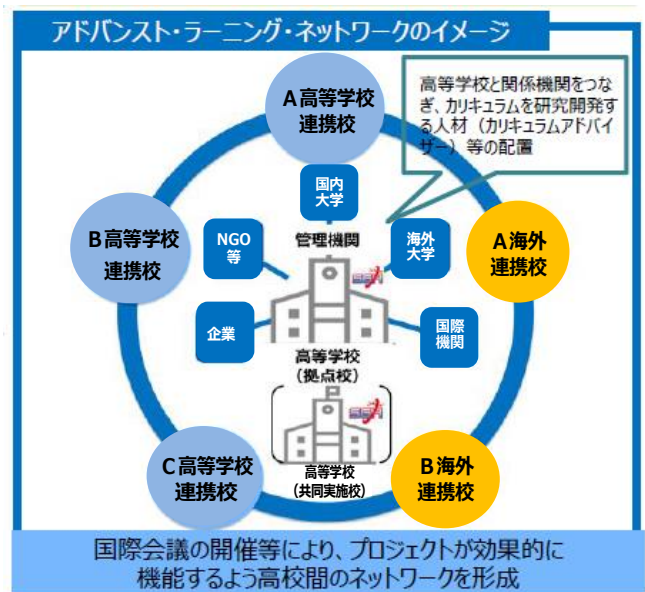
アドバンスト・ラーニング・ネットワークのイメージ

高等学校と関係機関をつなぎ、カリキュラムを研究開発する人材（カリキュラムアドバイザー）等の配置

A高等学校連携校

B高等学校連携校

C高等学校連携校

A海外連携校

B海外連携校

国内大学

NGO等

管理機関

海外大学

企業

国際機関

高等学校（拠点校）

高等学校（共同実施校）

国際会議の開催等により、プロジェクトが効果的に機能するよう高校間のネットワークを形成